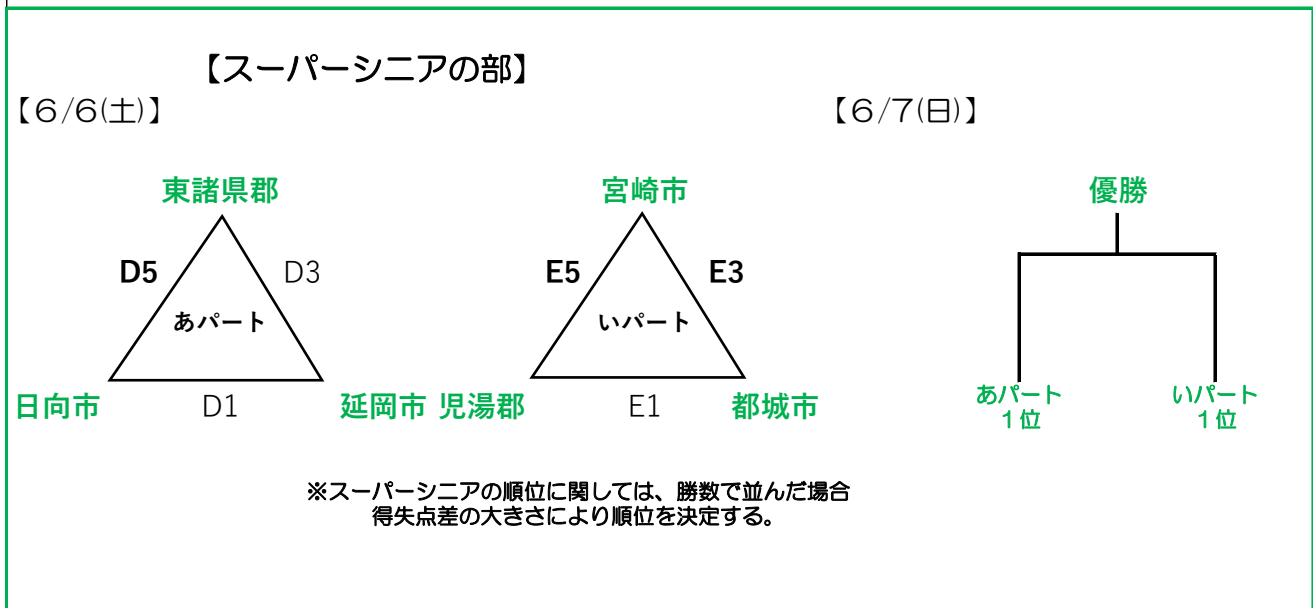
【スーパーシニアの部】

【6/6(土)】

東諸県郡

D5

D3

あパート

日向市

D1

延岡市

宮崎市

E5

E3

いパート

児湯郡

E1

都城市

【6/7(日)】

優勝

あパート
1位

いパート
1位

※スーパーシニアの順位に関しては、勝数で並んだ場合
得失点差の大きさにより順位を決定する。